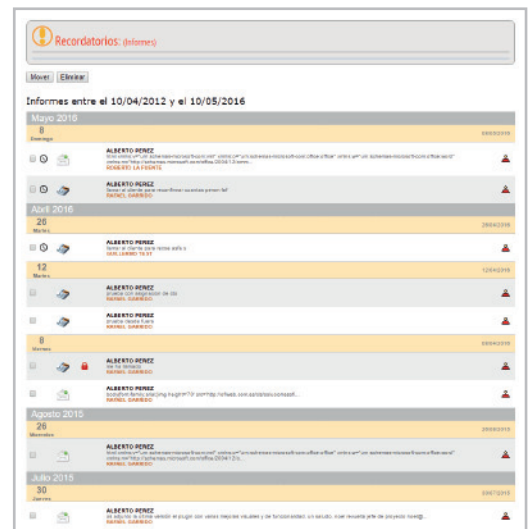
Recordatorios: (informes)

Mover Eliminar

Informes entre el 10/04/2012 y el 10/05/2016

Mayo 2016

8
Domingo
08/05/2016

ALBERTO PEREZ
html xmlns:v="urn:schemas-microsoft-com:vml" xmlns:o="urn:schemas-microsoft-com:office:office" xmlns:w="urn:schemas-microsoft-com:office:word" xmlns:m="http://schemas.microsoft.com/office/2004/12/omml...
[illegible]

ALBERTO PEREZ
llamar al cliente para reconfirmar su entrada para el día
RAFAEL GARRIDO

Abril 2016

26
Martes
26/04/2016

ALBERTO PEREZ
llamar al cliente para recoja esfera
GUILLERMO TEST

12
Martes
12/04/2016

ALBERTO PEREZ
prueba con asignación de día
RAFAEL GARRIDO

ALBERTO PEREZ
prueba desde fuera
RAFAEL GARRIDO

8
Viernes
08/04/2016

ALBERTO PEREZ
ver fin demanda
RAFAEL GARRIDO

ALBERTO PEREZ
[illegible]
RAFAEL GARRIDO

Agosto 2015

26
Miércoles
26/08/2015

ALBERTO PEREZ
html xmlns:v="urn:schemas-microsoft-com:vml" xmlns:o="urn:schemas-microsoft-com:office:office" xmlns:w="urn:schemas-microsoft-com:office:word" xmlns:m="http://schemas.microsoft.com/office/2004/12/om...
RAFAEL GARRIDO

Julio 2015

30
Jueves
30/07/2015

ALBERTO PEREZ
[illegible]
RAFAEL GARRIDO